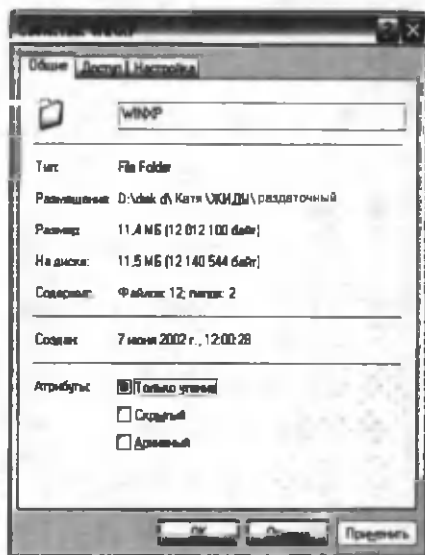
Свойства: WINXP

Общие | Доступ | Настройка

WINXP

Тип: File Folder

Размещение: D:\disk d\Катя\ЖИДЫ\раздаточный

Размер: 11,4 МБ (12 012 100 байт)

На диске: 11,5 МБ (12 140 544 байт)

Содержит: Файлов: 12; папок: 2

Создан: 7 июня 2002 г., 12:00:28

Атрибуты: Только чтение

Скрытый

Архивный

ОК | Отмена | Применить